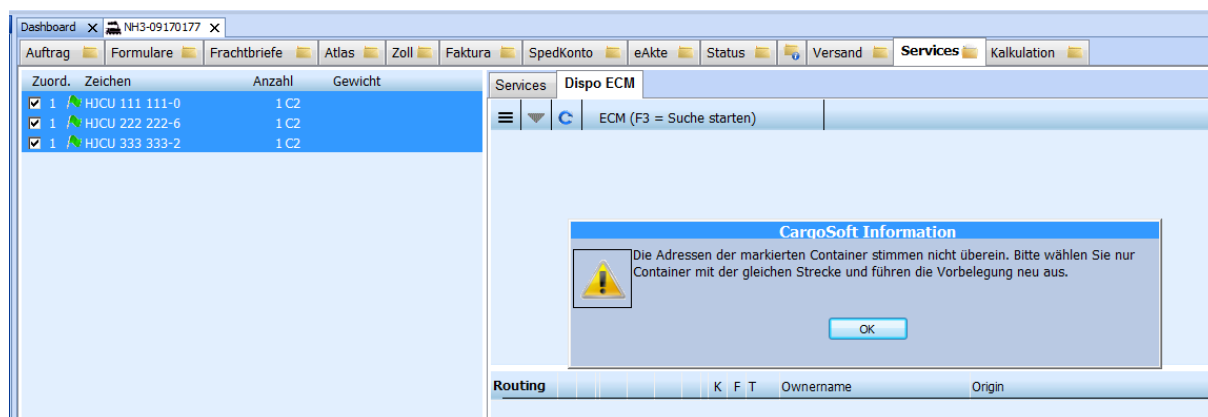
Dashboard X NH3-09170177 X

Auftrag | Formulare | Frachtbriefe | Atlas | Zoll | Faktura | SpedKonto | eAkte | Status | Versand | Services | Kalkulation

| Zuord. | Zeichen | Anzahl | Gewicht |
|---|---|---|---|
| 1 | HJCU 111 111-0 | 1 C2 | |
| 1 | HJCU 222 222-6 | 1 C2 | |
| 1 | HJCU 333 333-2 | 1 C2 | |

Services | Dispo ECM

ECM (F3 = Suche starten)

CargoSoft Information

Die Adressen der markierten Container stimmen nicht überein. Bitte wählen Sie nur Container mit der gleichen Strecke und führen die Vorbelegung neu aus.

OK

Routing K F T Ownername Origin